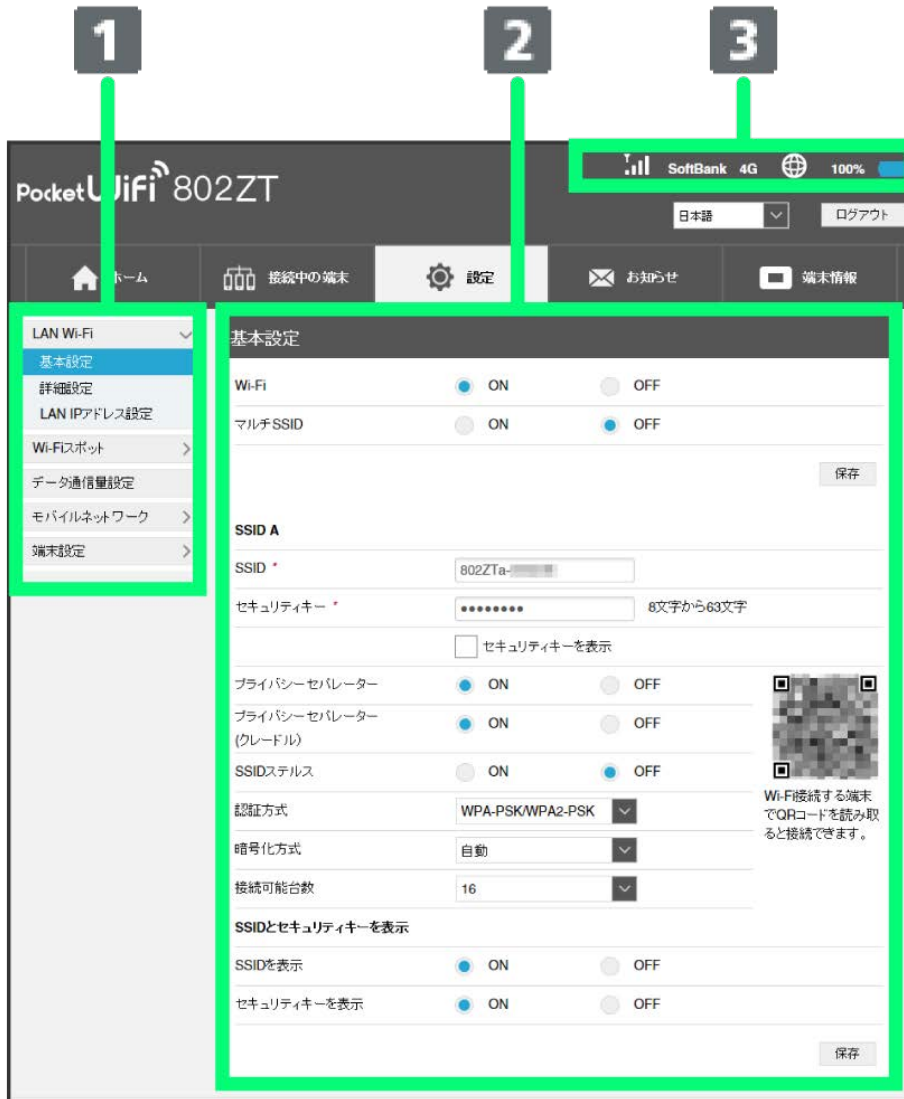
1

2

3

Pocket WiFi 802ZT

SoftBank 4G 100%

日本語

ログアウト

ホーム

接続中の端末

設定

お知らせ

端末情報

LAN Wi-Fi

基本設定

詳細設定

LAN IPアドレス設定

Wi-Fiスポット

データ通信量設定

モバイルネットワーク

端末設定

基本設定

| | | |
|---|---|---|
| Wi-Fi | ON | OFF |
| マルチSSID | ON | OFF |

保存

SSID A

| | | |
|---|---|---|
| SSID * | 802ZTa-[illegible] | |
| セキュリティキー * | ••••••••• | 8文字から63文字 |
| | セキュリティキーを表示 | |
| プライバシーセパレーター | ON | OFF |
| プライバシーセパレーター (クレードル) | ON | OFF |
| SSIDステルス | ON | OFF |
| 認証方式 | WPA-PSK/WPA2-PSK | |
| 暗号化方式 | 自動 | |
| 接続可能台数 | 16 | |

Wi-Fi接続する端末でQRコードを読み取ると接続できます。

SSIDとセキュリティキーを表示

| | | |
|---|---|---|
| SSIDを表示 | ON | OFF |
| セキュリティキーを表示 | ON | OFF |

保存